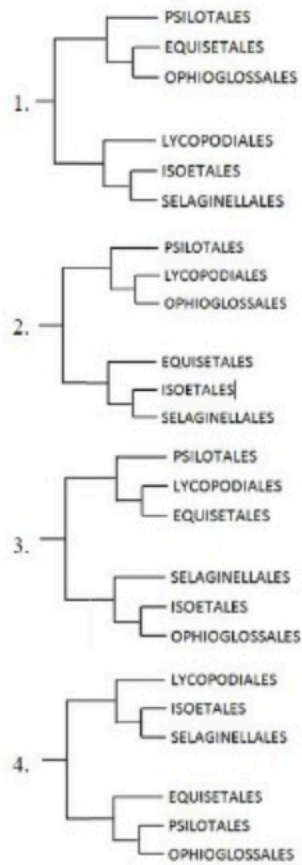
1.
PSILOTALES
EQUISETALES
OPHIOGLOSSALES
LYCOPODIALES
ISOETALES
SELAGINELLALES

2.
PSILOTALES
LYCOPODIALES
OPHIOGLOSSALES
EQUISETALES
ISOETALES
SELAGINELLALES

3.
PSILOTALES
LYCOPODIALES
EQUISETALES
SELAGINELLALES
ISOETALES
OPHIOGLOSSALES

4.
LYCOPODIALES
ISOETALES
SELAGINELLALES
EQUISETALES
PSILOTALES
OPHIOGLOSSALES